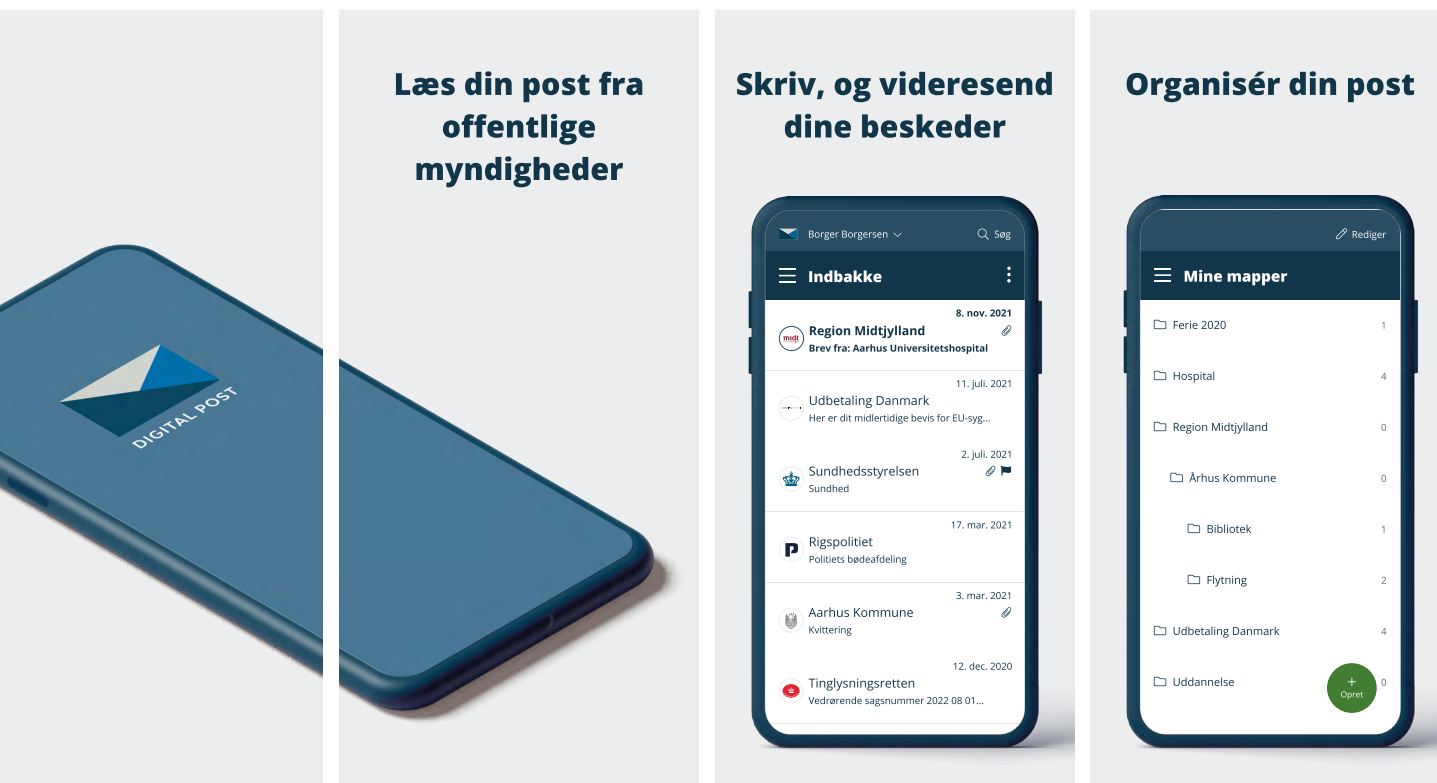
DIGITAL POST

Læs din post fra offentlige myndigheder

Skriv, og videresend dine beskeder

Borger Borgersen
Søg
Indbakke

8. nov. 2021
Region Midtjylland
Brev fra: Aarhus Universitetshospital

11. juli. 2021
Udbetaling Danmark
Her er dit midlertidige bevis for EU-syg...

2. juli. 2021
Sundhedsstyrelsen
Sundhed

17. mar. 2021
Rigspolitiet
Politiets bødeafdeling

3. mar. 2021
Aarhus Kommune
Kvittering

12. dec. 2020
Tinglysningsretten
Vedrørende sagsnummer 2022 08 01...

Organisér din post

Rediger
Mine mapper

| | |
|---|---|
| Ferie 2020 | 1 |
| Hospital | 4 |
| Region Midtjylland | 0 |
| Århus Kommune | 0 |
| Bibliotek | 1 |
| Flytning | 2 |
| Udbetaling Danmark | 4 |
| Uddannelse | 0 |

+
Opret